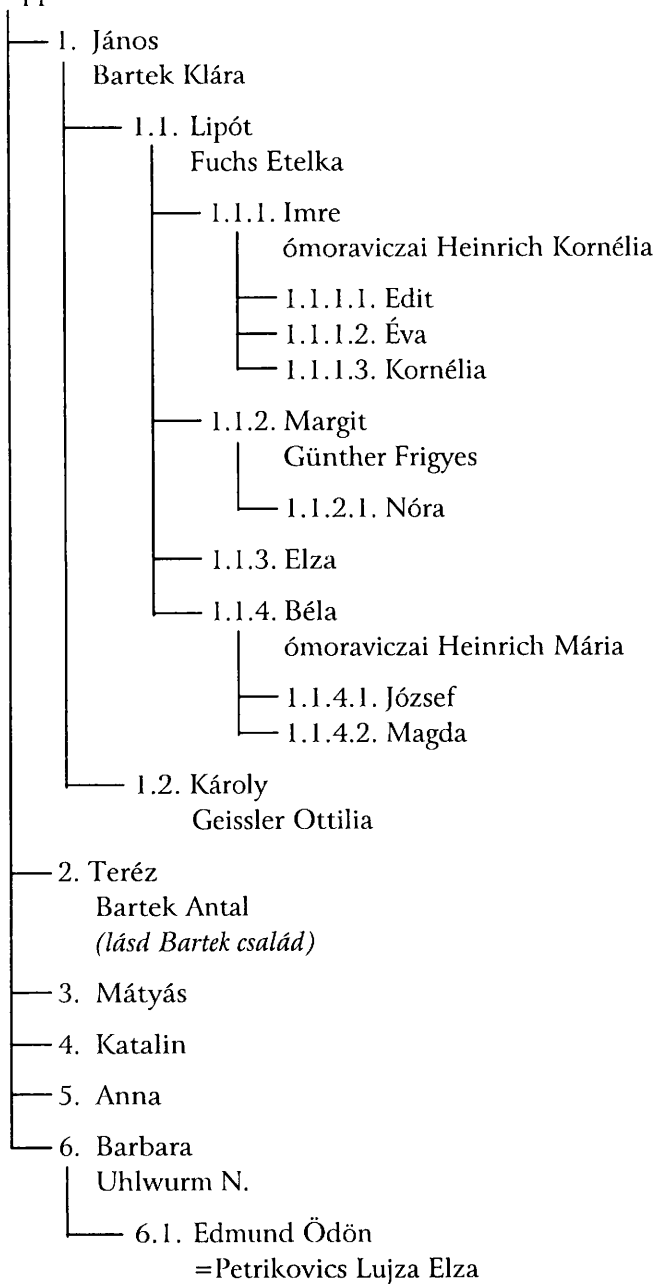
1. János
Bartek Klára

1.1. Lipót
Fuchs Etelka

1.1.1. Imre
ómoraviczai Heinrich Kornélia

1.1.1.1. Edit
1.1.1.2. Éva
1.1.1.3. Kornélia

1.1.2. Margit
Günther Frigyes

1.1.2.1. Nóra

1.1.3. Elza

1.1.4. Béla
ómoraviczai Heinrich Mária

1.1.4.1. József
1.1.4.2. Magda

1.2. Károly
Geissler Ottilia

2. Teréz
Bartek Antal
*(lásd Bartek család)*

3. Mátyás

4. Katalin

5. Anna

6. Barbara
Uhlwurm N.

6.1. Edmund Ödön
=Petrikovics Lujza Elza